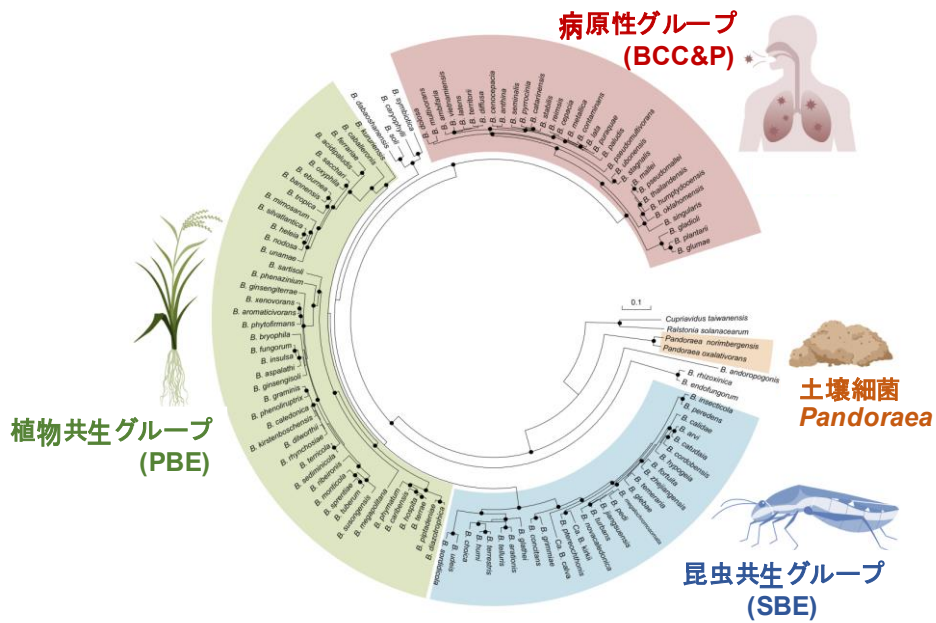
病原性グループ
(BCC&P)

土壌細菌
*Pandoraea*

植物共生グループ
(PBE)

昆虫共生グループ
(SBE)

0.1

Cupriavidus taiwanensis
Ralstonia solanacearum
Pandoraea norimbergensis
Pandoraea oxalativorans
B. andoropogonis
B. rhizoxinica
B. endofungorum

B. symbiotica
B. caryophylli
B. soli
B. glathei
B. diazotrophica

B. insecticola
B. peredens
B. caldeiae
B. arvi
B. calcalina
B. cordobensis
B. zhejiangensis
B. fortuita
B. terrestris
B. glebae
B. grimmiae
B. humi
B. choica
B. udeis
B. sordidicola

B. sartisoli
B. phenazinium
B. ginsengiterrae
B. xenovorans
B. aromaticivorans
B. phytofirmans
B. bryophila
B. fungorum
B. insulsa
B. aspalathi
B. ginsengisoli
B. graminis
B. phenoliruptrix
B. caledonica
B. kirstenboschensis
B. dilworthii
B. rhynchosiae
B. terricola
B. sediminicola
B. nodosa
B. tropica
B. mimosarum
B. silvatlantica
B. heleia
B. unamae
B. tuberum
B. phymatum

B. multivorans
B. cenocepacia
B. cepacia
B. gladioli
B. plantarii
B. glumae
B. pseudomallei
B. mallei
B. thailandensis
B. oklahomensis
B. humptydooensis
B. singularis
B. ubonensis
B. vietnamiensis
B. lata
B. contaminans
B. ambifaria
B. pyrrocinia
B. stabilis
B. anthina